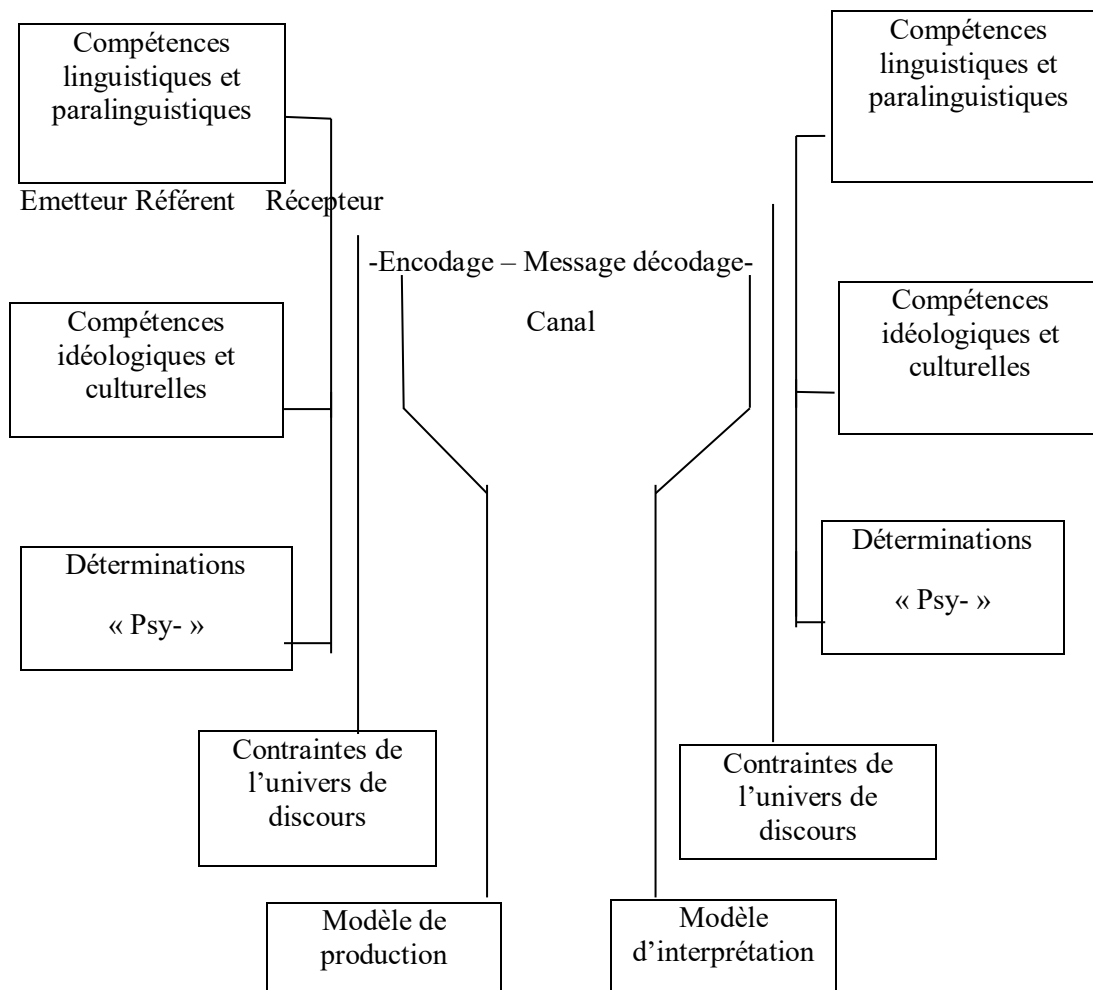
Compétences linguistiques et paralinguistiques

Compétences linguistiques et paralinguistiques

Emetteur Référent Récepteur

-Encodage – Message décodage-

Canal

Compétences idéologiques et culturelles

Compétences idéologiques et culturelles

Déterminations

« Psy- »

Déterminations

« Psy- »

Contraintes de l'univers de discours

Contraintes de l'univers de discours

Modèle de production

Modèle d'interprétation